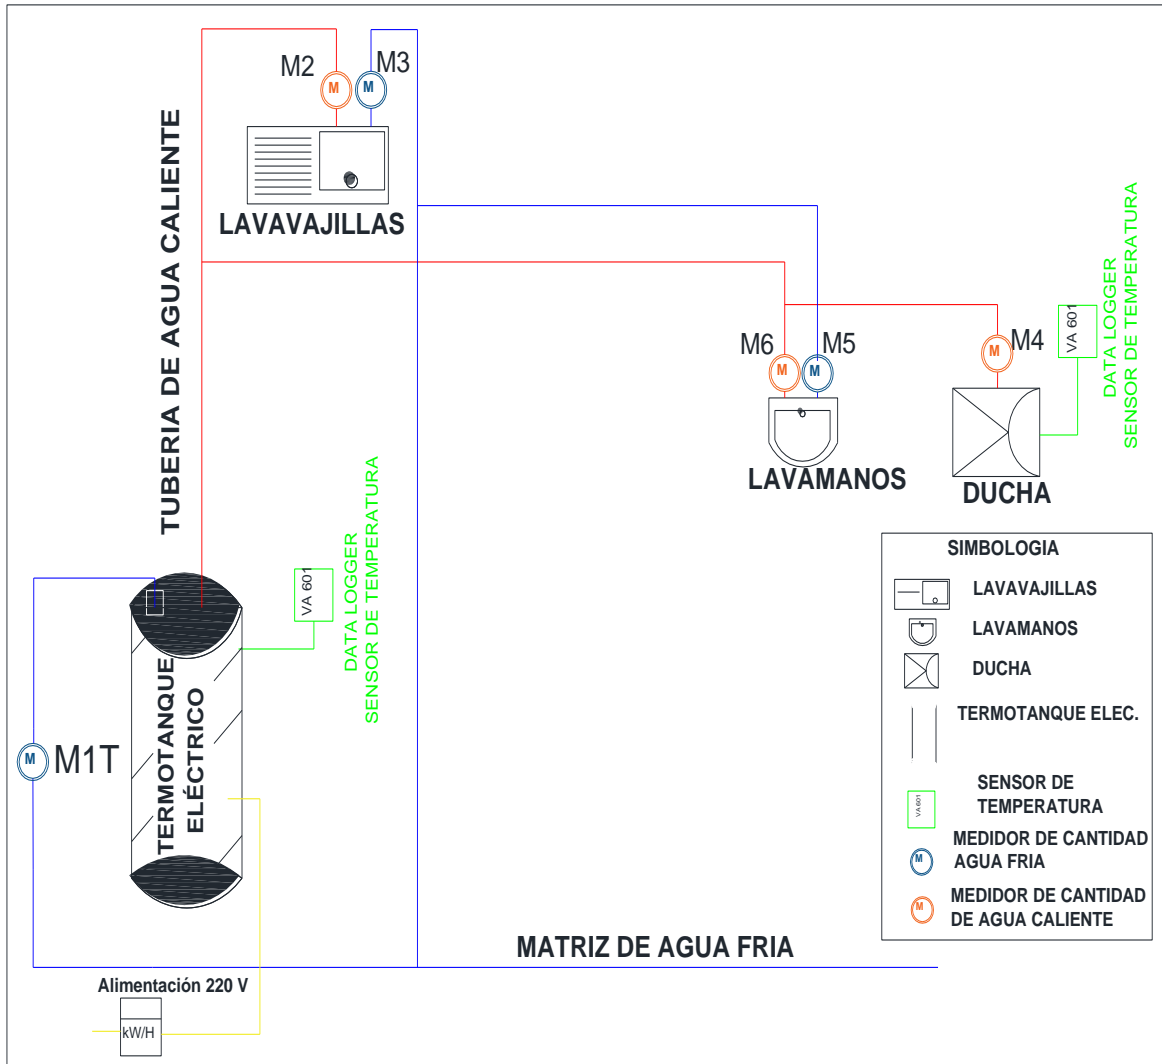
M2 M
M3 M

TUBERIA DE AGUA CALIENTE

LAVAVAJILLAS

M6 M
M5 M
M4 M

VA 601
DATA LOGGER
SENSOR DE TEMPERATURA

LAVAMANOS

DUCHA

VA 601
DATA LOGGER
SENSOR DE TEMPERATURA

TERMOTANQUE ELÉCTRICO

M M1T

SIMBOLOGIA
LAVAVAJILLAS
LAVAMANOS
DUCHA
TERMOTANQUE ELEC.
VA 601 SENSOR DE TEMPERATURA
M MEDIDOR DE CANTIDAD AGUA FRIA
M MEDIDOR DE CANTIDAD DE AGUA CALIENTE

MATRIZ DE AGUA FRIA

Alimentación 220 V
kW/H